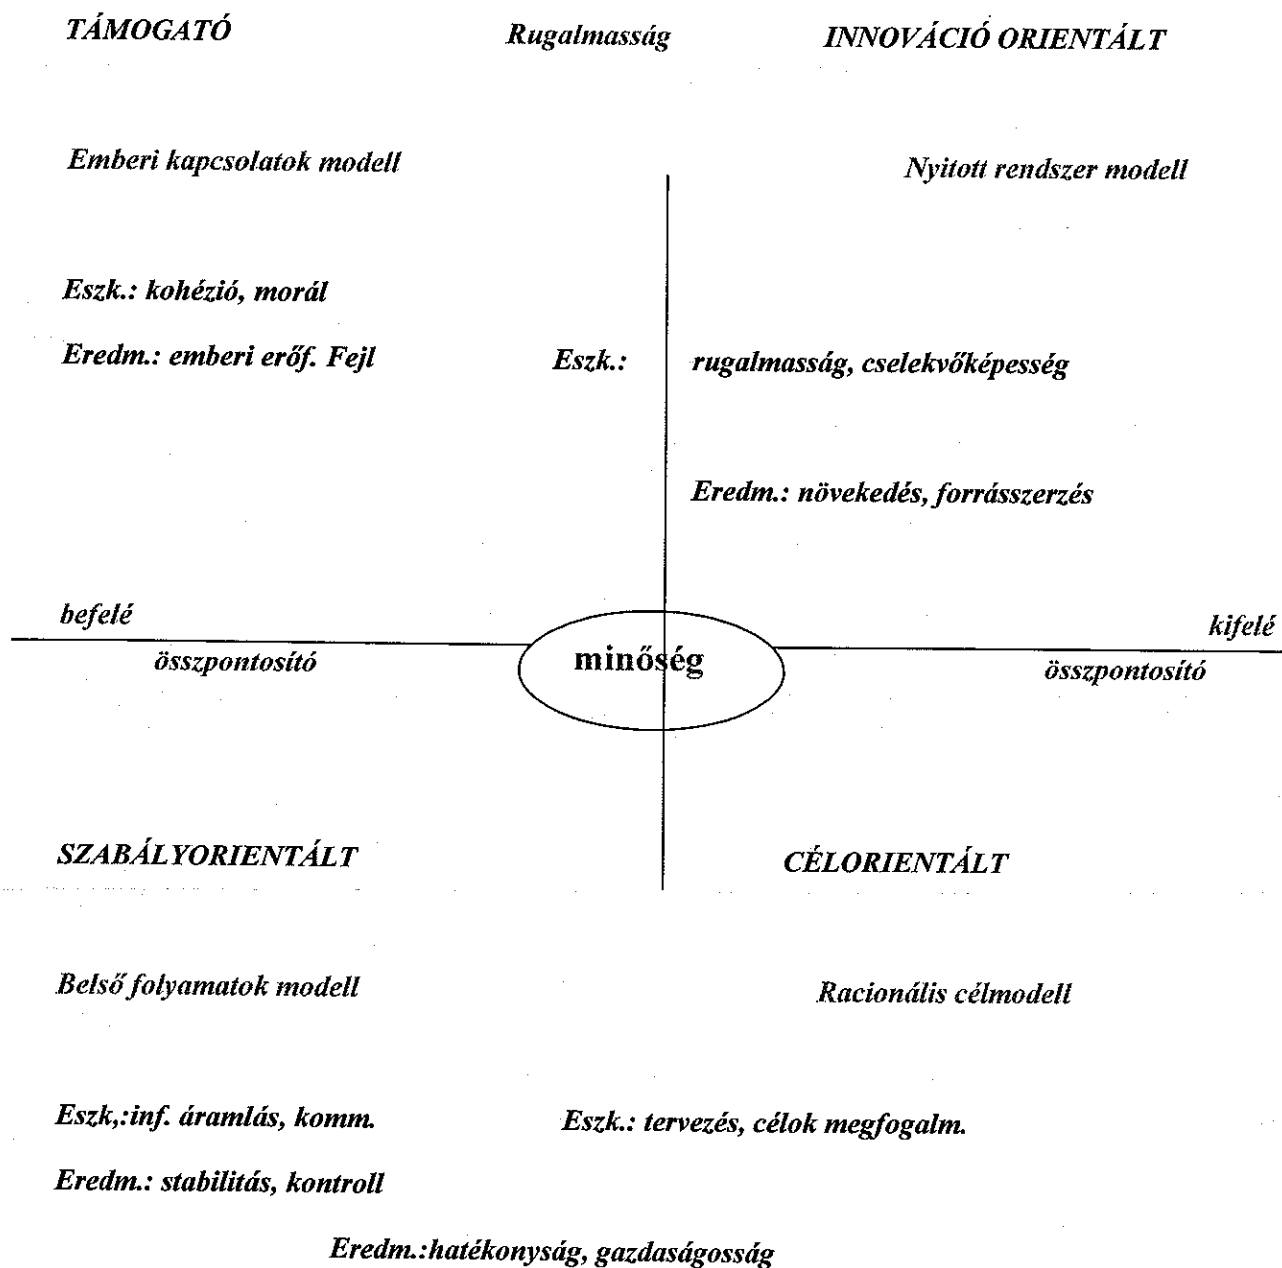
TÁMOGATÓ

Rugalmasság

INNOVÁCIÓ ORIENTÁLT

Emberi kapcsolatok modell

Nyitott rendszer modell

Eszk.: kohézió, morál

Eredm.: emberi erőf. Fejl

Eszk.:

rugalmasság, cselekvőképesség

Eredm.: növekedés, forrásszerzés

befelé

összpontosító

minőség

kifelé

összpontosító

SZABÁLYORIENTÁLT

CÉLORIENTÁLT

Belső folyamatok modell

Racionális célmodell

Eszk,:inf. áramlás, komm.

Eszk.: tervezés, célok megfogalm.

Eredm.: stabilitás, kontroll

Eredm.:hatékonyság, gazdaságosság